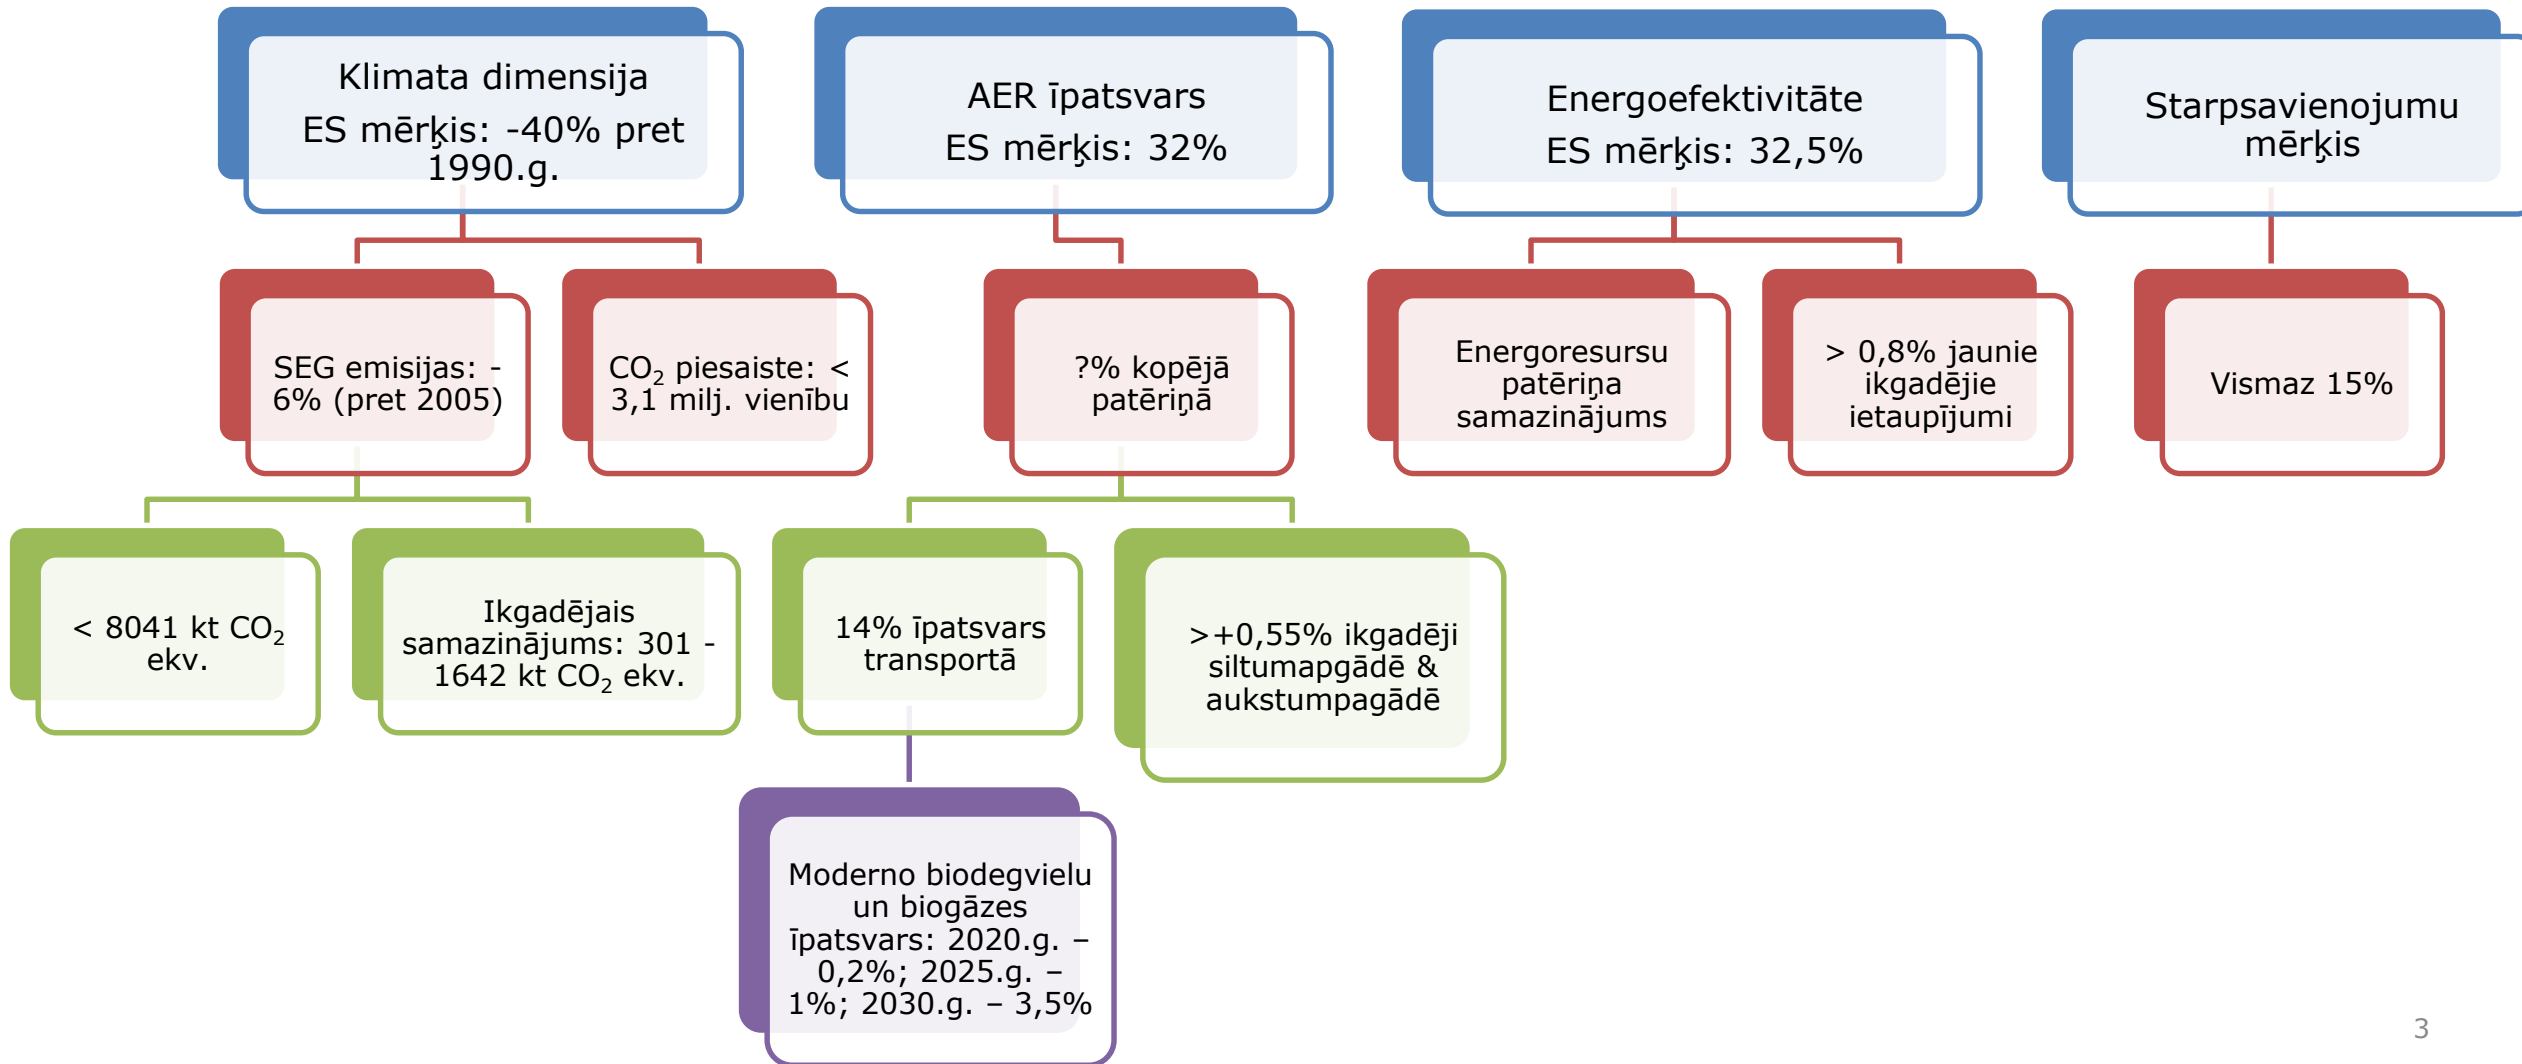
Klimata dimensija
ES mērķis: -40% pret 1990.g.

AER īpatsvars
ES mērķis: 32%

Energoefektivitāte
ES mērķis: 32,5%

Starpsavienojumu mērķis

SEG emisijas: -6% (pret 2005)

$CO_2$ piesaiste: < 3,1 milj. vienību

?% kopējā patēriņā

Energoresursu patēriņa samazinājums

> 0,8% jaunie ikgadējie ietaupījumi

Vismaz 15%

< 8041 kt $CO_2$ ekv.

Ikgadējais samazinājums: 301 - 1642 kt $CO_2$ ekv.

14% īpatsvars transportā

>+0,55% ikgadēji siltumapgādē & aukstumpagādē

Moderno biodegvielu un biogāzes īpatsvars: 2020.g. – 0,2%; 2025.g. – 1%; 2030.g. – 3,5%

3